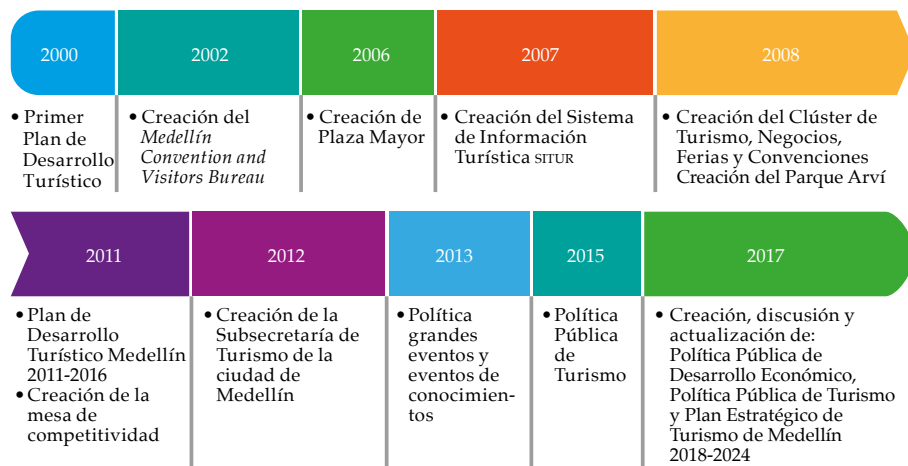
2000

• Primer Plan de Desarrollo Turístico

2002

• Creación del *Medellín Convention and Visitors Bureau*

2006

• Creación de Plaza Mayor

2007

• Creación del Sistema de Información Turística SITUR

2008

• Creación del Clúster de Turismo, Negocios, Ferias y Convenciones Creación del Parque Arví

2011

• Plan de Desarrollo Turístico Medellín 2011-2016
• Creación de la mesa de competitividad

2012

• Creación de la Subsecretaría de Turismo de la ciudad de Medellín

2013

• Política grandes eventos y eventos de conocimientos

2015

• Política Pública de Turismo

2017

• Creación, discusión y actualización de: Política Pública de Desarrollo Económico, Política Pública de Turismo y Plan Estratégico de Turismo de Medellín 2018-2024